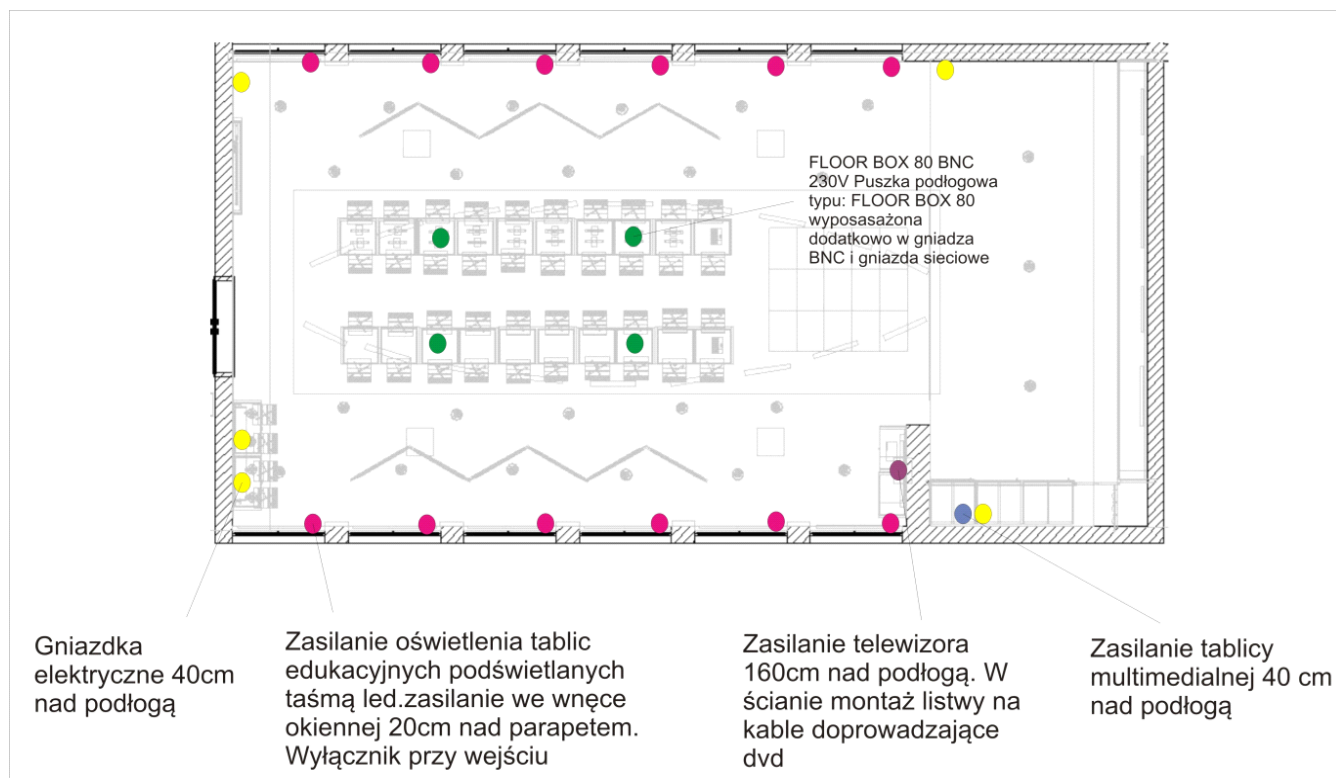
FLOOR BOX 80 BNC 230V Puszka podłogowa typu: FLOOR BOX 80 wyposasażona dodatkowo w gniadza BNC i gniazda sieciowe

Gniazdka elektryczne 40cm nad podłogą

Zasilanie oświetlenia tablic edukacyjnych podświetlanych taśmą led.zasilanie we wnęce okiennej 20cm nad parapetem. Wyłącznik przy wejściu

Zasilanie telewizora 160cm nad podłogą. W ścianie montaż listwy na kable doprowadzające dvd

Zasilanie tablicy multimedialnej 40 cm nad podłogą